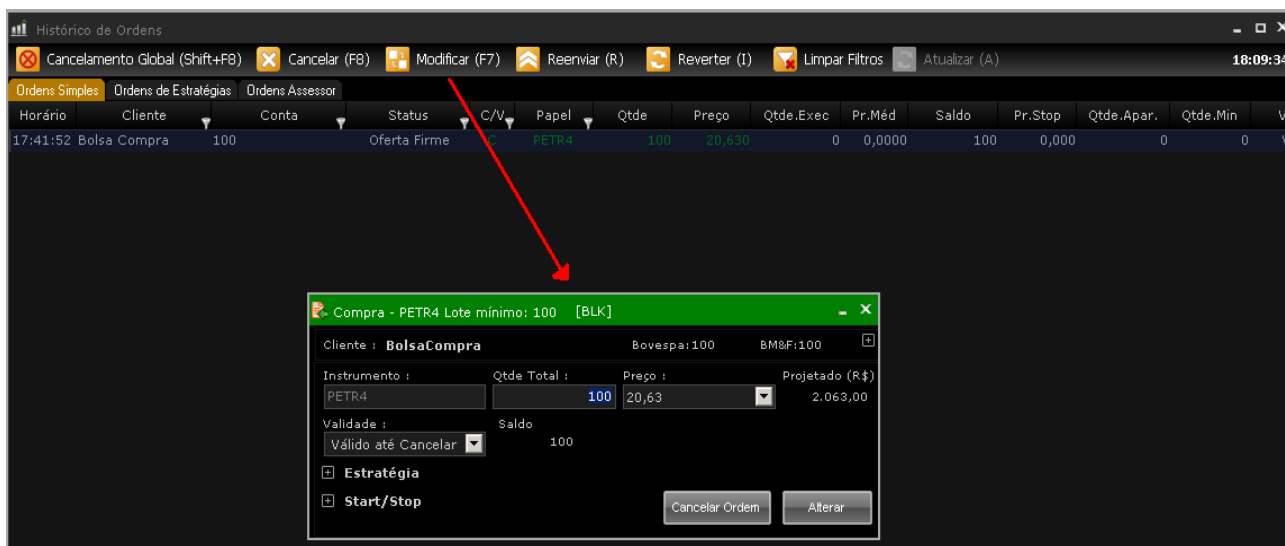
Histórico de Ordens

Cancelamento Global (Shift+F8) Cancelar (F8) Modificar (F7) Reenviar (R) Reverter (I) Limpar Filtros Atualizar (A) 18:09:34

Ordens Simples Ordens de Estratégias Ordens Assessor

| Horário | Cliente | Conta | Status | C/V | Papel | Qtde | Preço | Qtde.Exec | Pr.Méd | Saldo | Pr.Stop | Qtde.Apar. | Qtde.Min |
|---|---|---|---|---|---|---|---|---|---|---|---|---|---|
| 17:41:52 | Bolsa Compra | 100 | Oferta Firme | C | PETR4 | 100 | 20,630 | 0 | 0,0000 | 100 | 0,000 | 0 | 0 |

Compra - PETR4 Lote mínimo: 100 [BLK]

Cliente : BolsaCompra Bovespa:100 BM&F:100

Instrumento : PETR4
Qtde Total : 100
Preço : 20,63
Projetado (R$) 2.063,00

Validade : Válido até Cancelar
Saldo 100

Estratégia

Start/Stop

Cancelar Ordem Alterar